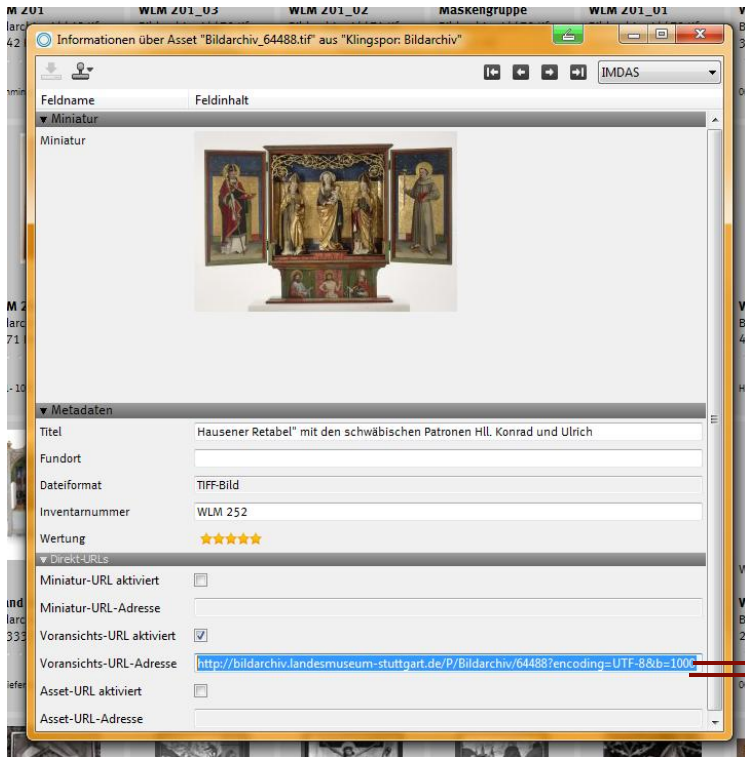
M 201 WLM 201_03 WLM 201_02 Maskengruppe WLM 201_01

Informationen über Asset "Bildarchiv_64488.tif" aus "Klingspor: Bildarchiv"

IMDAS

Feldname | Feldinhalt

▾ Miniatur

Miniatur

▾ Metadaten

Titel | Hausener Retabel" mit den schwäbischen Patronen Hll. Konrad und Ulrich

Fundort

Dateiformat | TIFF-Bild

Inventarnummer | WLM 252

Wertung

▾ Direkt-URLs

Miniatur-URL aktiviert

Miniatur-URL-Adresse

Voransichts-URL aktiviert

Voransichts-URL-Adresse | http://bildarchiv.landesmuseum-stuttgart.de/P/Bildarchiv/64488?encoding=UTF-8&b=100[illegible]

Asset-URL aktiviert

Asset-URL-Adresse